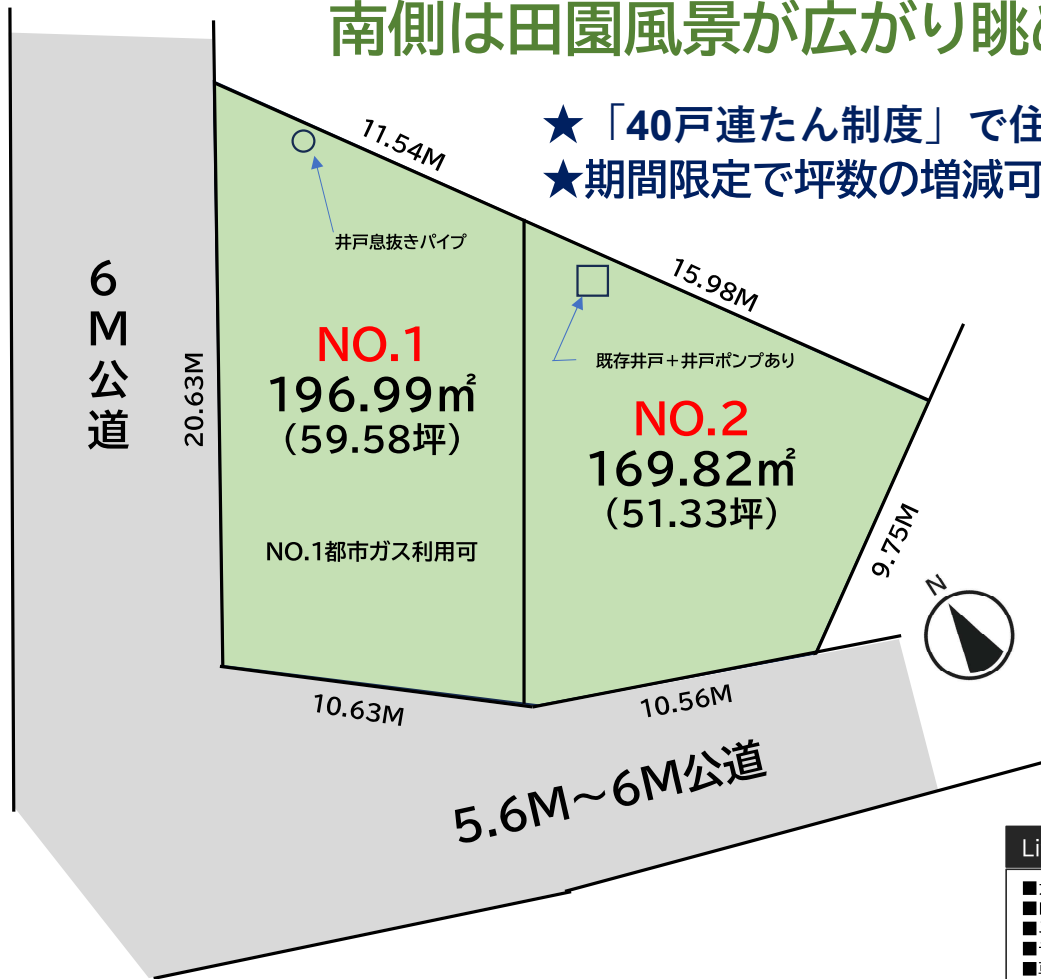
南側は田園風景が広がり眺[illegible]

★「40戸連たん制度」で住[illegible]
★期間限定で坪数の増減可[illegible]

11.54M

井戸息抜きパイプ

15.98M

既存井戸＋井戸ポンプあり

6M公道

20.63M

NO.1
196.99㎡
（59.58坪）

NO.1都市ガス利用可

NO.2
169.82㎡
（51.33坪）

9.75M

N

10.63M

10.56M

5.6M～6M公道

Li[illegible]